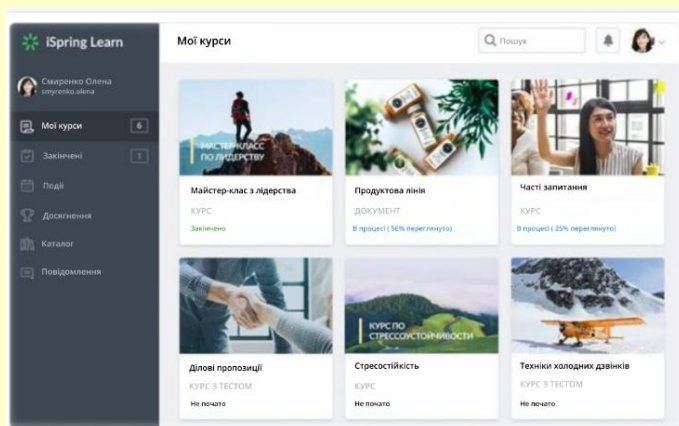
iSpring Learn

Смиренко Олена
smyrenko.olena

Мої курси 6
Закінчені 1
Події
Досягнення
Каталог
Повідомлення

Мої курси

Пошук

МАЙСТЕРКЛАС ПО ЛІДЕРСТВУ
Майстер-клас з лідерства
КУРС
Закінчено

Продуктова лінія
ДОКУМЕНТ
В процесі ( 56% переглянуто)

Часті запитання
КУРС
В процесі ( 25% переглянуто)

Ділові пропозиції
КУРС З ТЕСТОМ
Не почато

КУРС ПО СТРЕССОУСТОЙЧИВОСТИ
Стресостійкість
КУРС
Не почато

Техніки холодних дзвінків
КУРС З ТЕСТОМ
Не почато